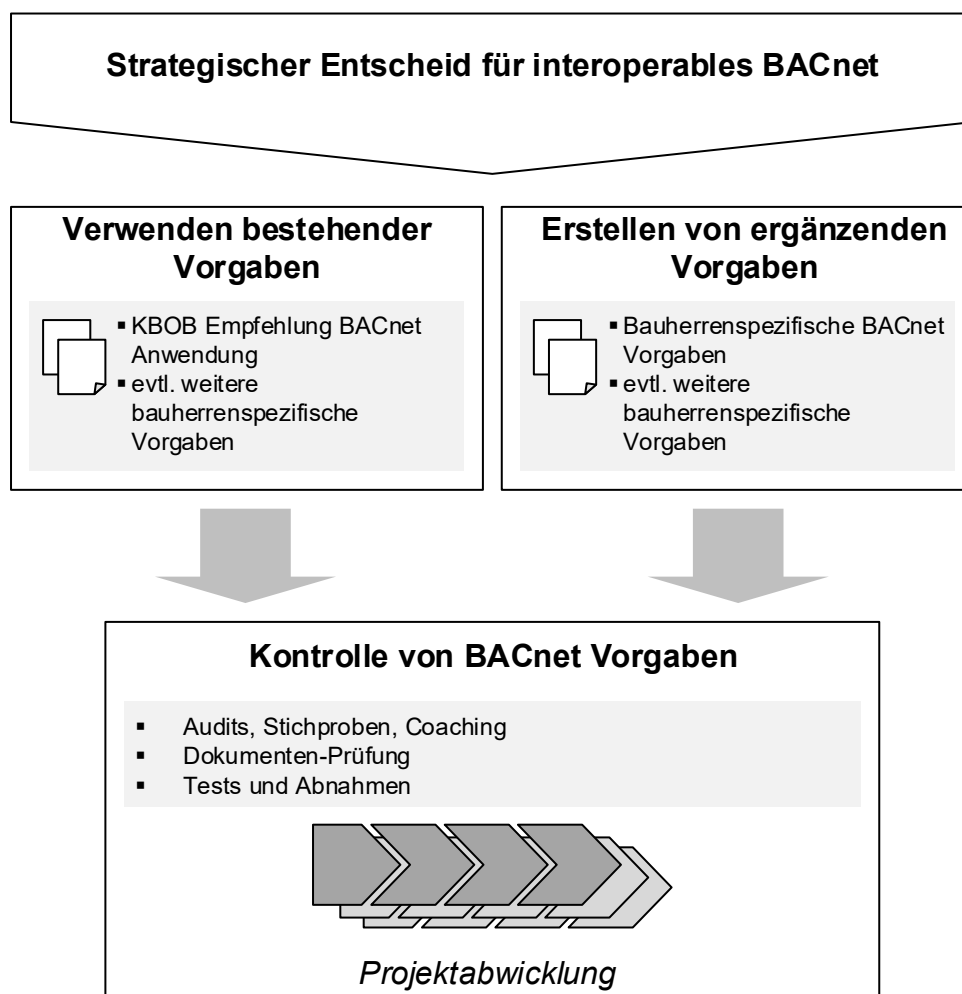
Strategischer Entscheid für interoperables BACnet

Verwenden bestehender Vorgaben

▪ KBOB Empfehlung BACnet Anwendung
▪ evtl. weitere bauherrenspezifische Vorgaben

Erstellen von ergänzenden Vorgaben

▪ Bauherrenspezifische BACnet Vorgaben
▪ evtl. weitere bauherrenspezifische Vorgaben

Kontrolle von BACnet Vorgaben

▪ Audits, Stichproben, Coaching
▪ Dokumenten-Prüfung
▪ Tests und Abnahmen

Projektabwicklung